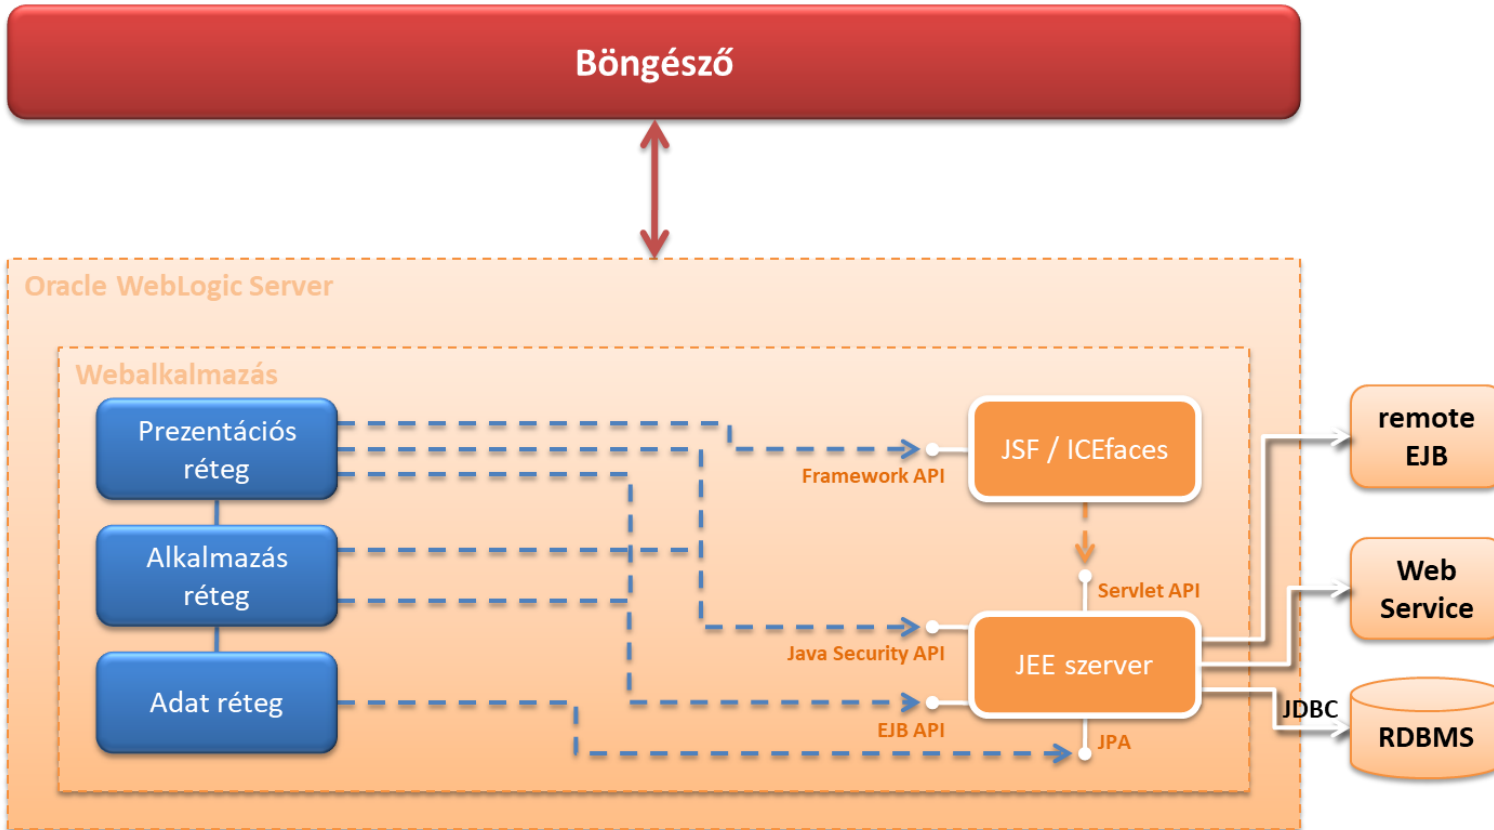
Böngésző

Oracle WebLogic Server

Webalkalmazás

Prezentációs réteg

Alkalmazás réteg

Adat réteg

JSF / ICEfaces

Framework API

Servlet API

Java Security API

JEE szerver

EJB API

JPA

remote EJB

Web Service

JDBC

RDBMS